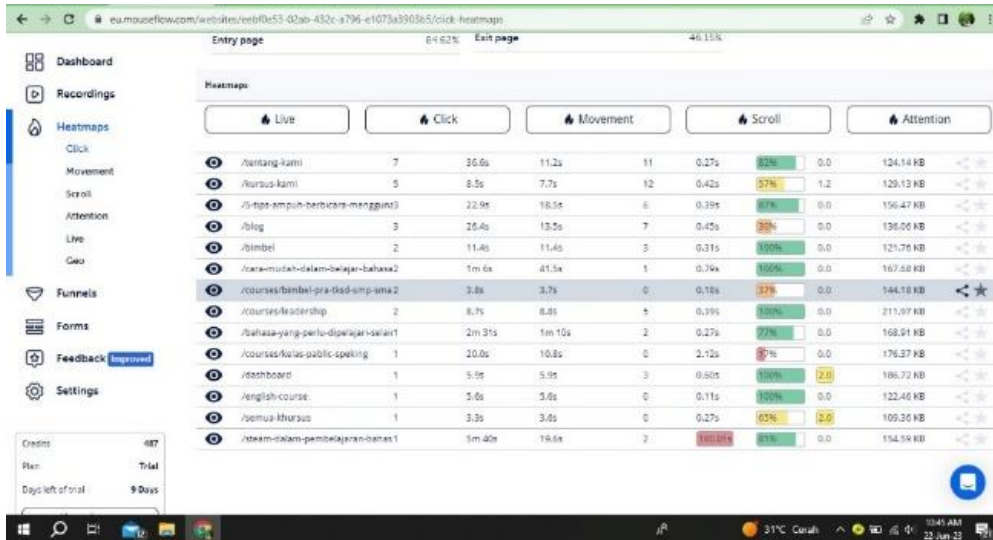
eu.mouseflow.com/websites/eebf0e53-02ab-432c-a796-e1073a3903b5/click-heatmaps

Entry page 84.62% Exit page 46.15%

Dashboard
Recordings
Heatmaps
Click
Movement
Scroll
Attention
Live
Geo
Funnels
Forms
Feedback Improved
Settings

Credits 487
Plan Trial
Days left of trial 9 Days

Heatmaps

Live
Click
Movement
Scroll
Attention

| | | | | | | | | |
|---|---|---|---|---|---|---|---|---|
| /tentang-kami | 7 | 30.6s | 11.2s | 11 | 0.27s | 82% | 0.0 | 124.14 KB |
| /kursus-kami | 5 | 8.5s | 7.7s | 12 | 0.42s | 57% | 1.2 | 129.13 KB |
| /5-tips-ampuh-berbicara-menggun | 3 | 22.9s | 18.5s | 6 | 0.39s | 87% | 0.0 | 156.47 KB |
| /blog | 3 | 26.4s | 13.5s | 7 | 0.45s | 30% | 0.0 | 136.06 KB |
| /bimbel | 2 | 11.4s | 11.4s | 3 | 0.31s | 100% | 0.0 | 121.76 KB |
| /cara-mudah-dalam-belajar-bahasa | 2 | 1m 6s | 41.5s | 1 | 0.79s | 100% | 0.0 | 167.68 KB |
| /courses/bimbel-pra-tksd-smp-sma | 2 | 3.8s | 3.7s | 0 | 0.18s | 37% | 0.0 | 144.18 KB |
| /courses/leadership | 2 | 8.7s | 8.8s | 5 | 0.39s | 100% | 0.0 | 211.97 KB |
| /bahasa-yang-perlu-dipelajari-selain | 1 | 2m 31s | 1m 10s | 2 | 0.27s | 77% | 0.0 | 168.91 KB |
| /courses/kelas-public-speking | 1 | 20.0s | 10.8s | 0 | 2.12s | 7% | 0.0 | 176.37 KB |
| /dashboard | 1 | 5.9s | 5.9s | 3 | 0.60s | 100% | 2.0 | 186.72 KB |
| /english-course | 1 | 5.6s | 5.6s | 0 | 0.11s | 100% | 0.0 | 122.46 KB |
| /semua-khursus | 1 | 3.3s | 3.6s | 0 | 0.27s | 63% | 2.0 | 105.36 KB |
| /steam-dalam-pembelajaran-bahas | 1 | 5m 40s | 19.6s | 2 | 160.01s | 81% | 0.0 | 154.59 KB |

31°C Cerah 10:45 AM 22-Jun-23